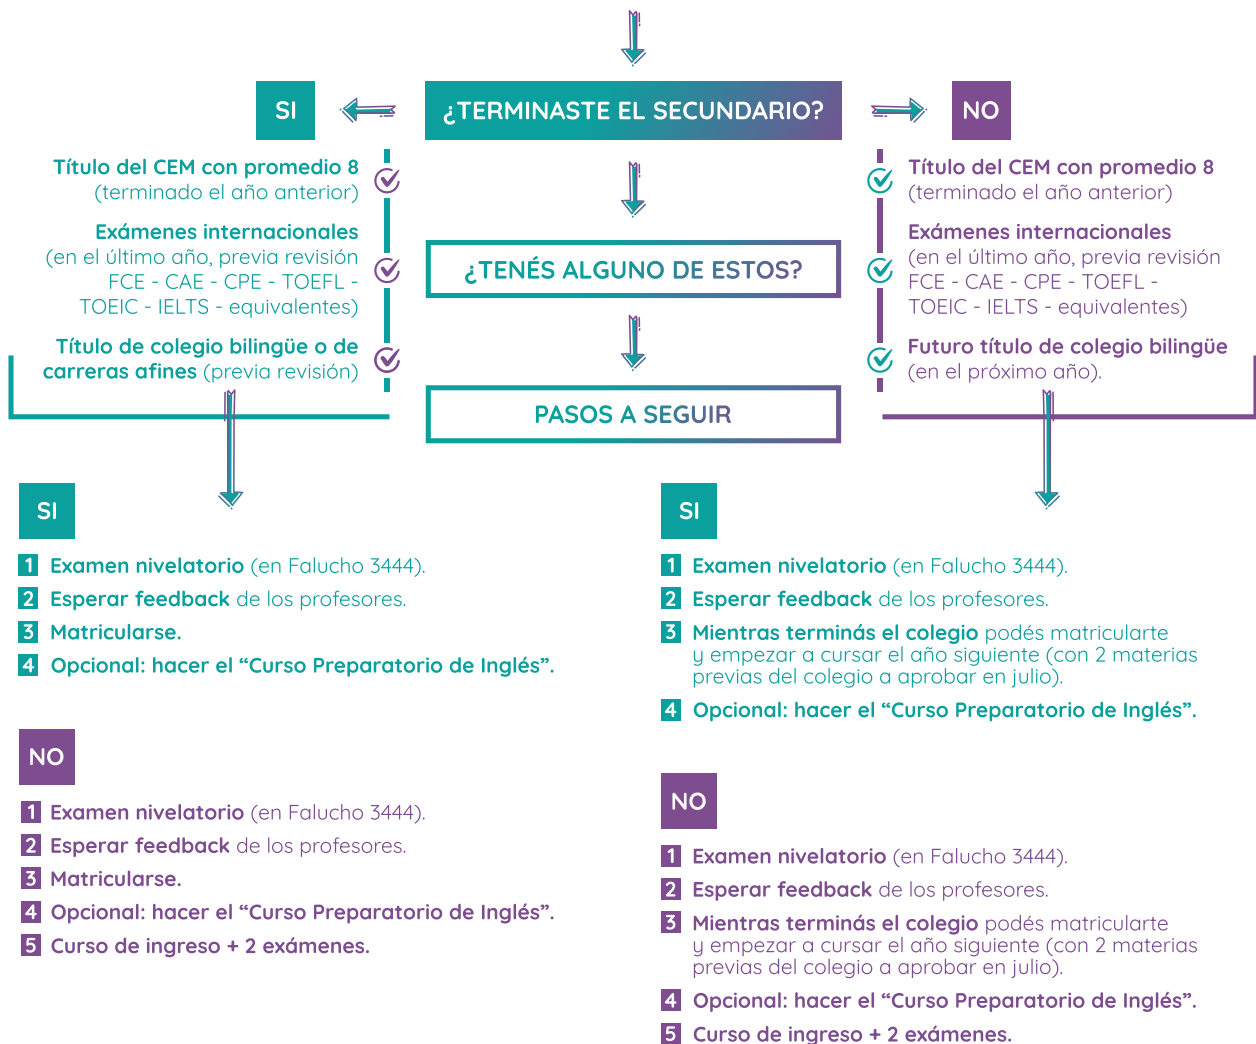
SI

¿TERMINASTE EL SECUNDARIO?

NO

Título del CEM con promedio 8 (terminado el año anterior)

Exámenes internacionales (en el último año, previa revisión FCE - CAE - CPE - TOEFL - TOEIC - IELTS - equivalentes)

Título de colegio bilingüe o de carreras afines (previa revisión)

¿TENÉS ALGUNO DE ESTOS?

Título del CEM con promedio 8 (terminado el año anterior)

Exámenes internacionales (en el último año, previa revisión FCE - CAE - CPE - TOEFL - TOEIC - IELTS - equivalentes)

Futuro título de colegio bilingüe (en el próximo año).

PASOS A SEGUIR

SI

1 Examen nivelatorio (en Falucho 3444).
2 Esperar feedback de los profesores.
3 Matricularse.
4 Opcional: hacer el “Curso Preparatorio de Inglés”.

NO

1 Examen nivelatorio (en Falucho 3444).
2 Esperar feedback de los profesores.
3 Matricularse.
4 Opcional: hacer el “Curso Preparatorio de Inglés”.
5 Curso de ingreso + 2 exámenes.

SI

1 Examen nivelatorio (en Falucho 3444).
2 Esperar feedback de los profesores.
3 Mientras terminás el colegio podés matricularte y empezar a cursar el año siguiente (con 2 materias previas del colegio a aprobar en julio).
4 Opcional: hacer el “Curso Preparatorio de Inglés”.

NO

1 Examen nivelatorio (en Falucho 3444).
2 Esperar feedback de los profesores.
3 Mientras terminás el colegio podés matricularte y empezar a cursar el año siguiente (con 2 materias previas del colegio a aprobar en julio).
4 Opcional: hacer el “Curso Preparatorio de Inglés”.
5 Curso de ingreso + 2 exámenes.